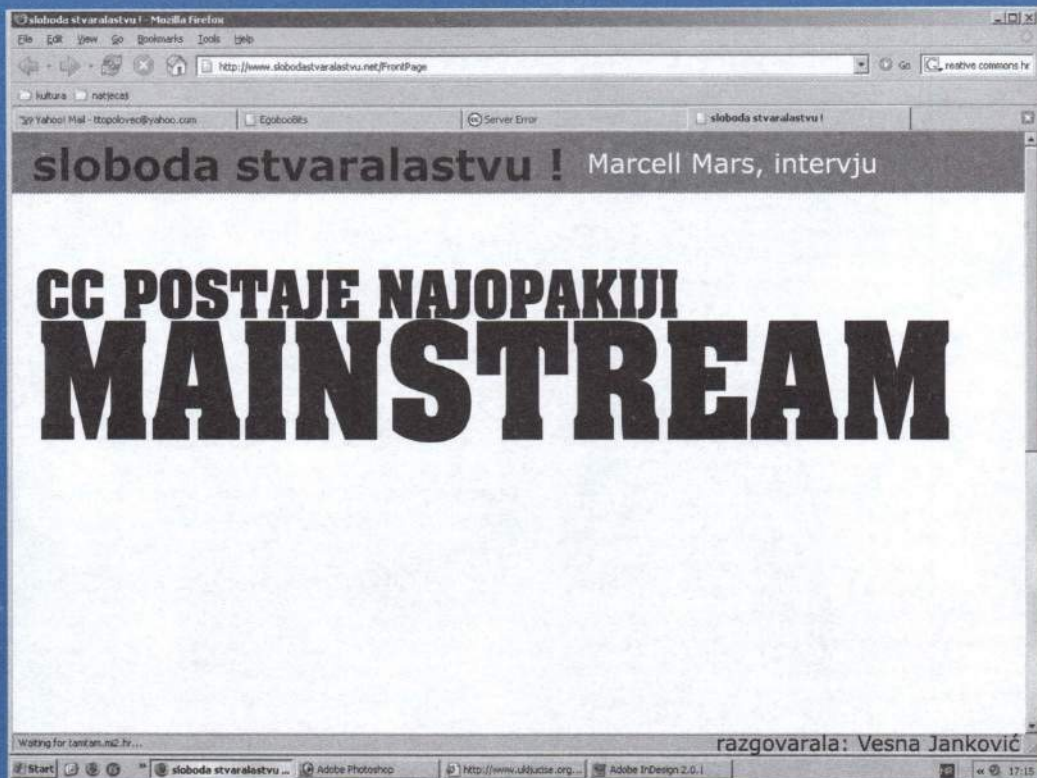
sloboda stvaralastvu ! - Mozilla Firefox

File Edit View Go Bookmarks Tools Help

http://www.slobodastvaralastvu.net/FrontPage

Go

creative commons hr

kultura natjecaji

Yahoo! Mail - ttopolovec@yahoo.com

Egoboo.Bits

Server Error

sloboda stvaralastvu !

sloboda stvaralastvu ! Marcell Mars, intervju

CC POSTAJE NAJOPAKIJI MAINSTREAM

Waiting for tamtam.mi2.hr...

razgovarala: Vesna Janković

Start

sloboda stvaralastvu ...

Adobe Photoshop

http://www.ukljucise.org...

Adobe InDesign 2.0.1

17:15